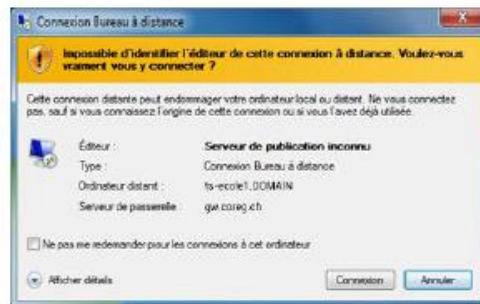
Connexion Bureau à distance

Impossible d'identifier l'éditeur de cette connexion à distance. Voulez-vous vraiment vous y connecter ?

Cette connexion distante peut endommager votre ordinateur local ou distant. Ne vous connectez pas, sauf si vous connaissez l'origine de cette connexion ou si vous l'avez déjà utilisée.

| | |
|---|---|
| Éditeur : | Serveur de publication inconnu |
| Type : | Connexion Bureau à distance |
| Ordinateur distant : | ts-ecole1.DOMAIN |
| Serveur de passerelle : | gw.coreg.ch |

Ne pas me redemander pour les connexions à cet ordinateur

Afficher détails

Connexion

Annuler